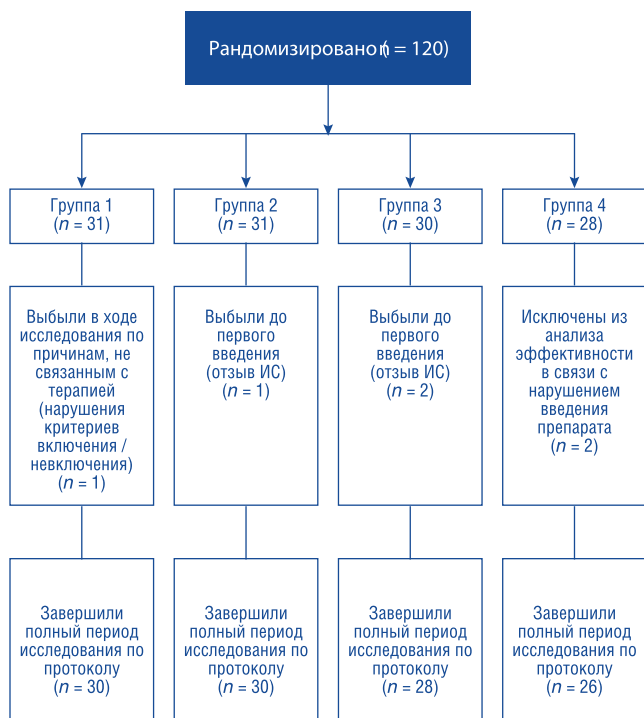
Рандомизировано (= 120)

Группа 1
($n$ = 31)

Группа 2
($n$ = 31)

Группа 3
($n$ = 30)

Группа 4
($n$ = 28)

Выбыли в ходе исследования по причинам, не связанным с терапией (нарушения критериев включения / невключения)
($n$ = 1)

Выбыли до первого введения (отзыв ИС)
($n$ = 1)

Выбыли до первого введения (отзыв ИС)
($n$ = 2)

Исключены из анализа эффективности в связи с нарушением введения препарата
($n$ = 2)

Завершили полный период исследования по протоколу
($n$ = 30)

Завершили полный период исследования по протоколу
($n$ = 30)

Завершили полный период исследования по протоколу
($n$ = 28)

Завершили полный период исследования по протоколу
($n$ = 26)